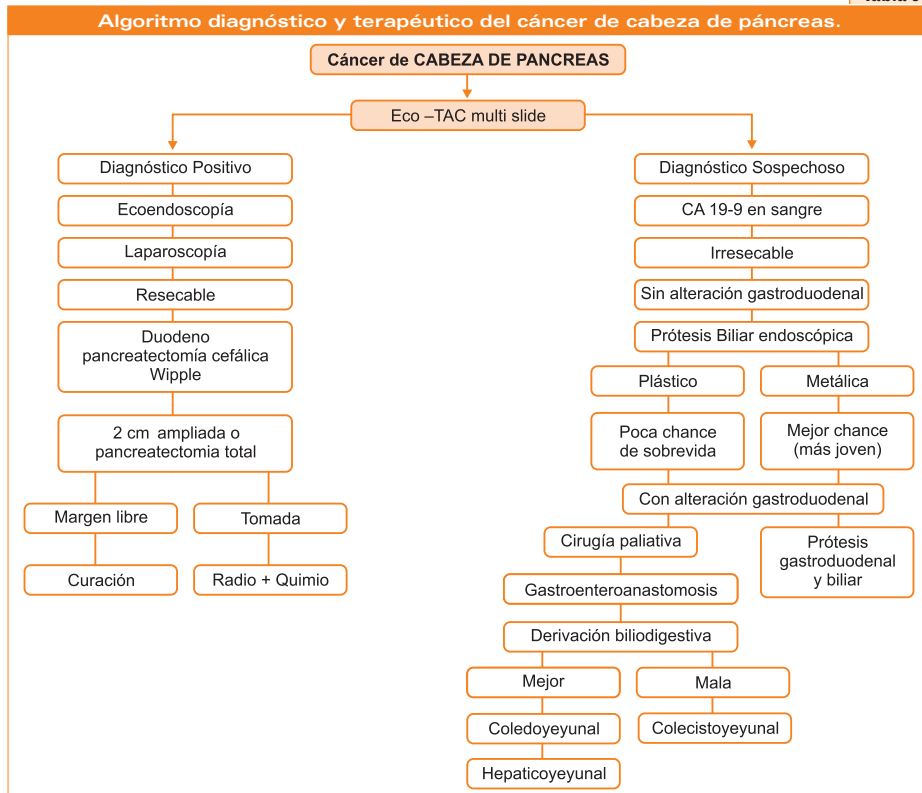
Algoritmo diagnóstico y terapéutico del cáncer de cabeza de páncreas.

Cáncer de CABEZA DE PANCREAS

Eco –TAC multi slide

Diagnóstico Positivo

Ecoendoscopía

Laparoscopía

Resecable

Duodeno pancreatectomía cefálica Wipple

2 cm ampliada o pancreatectomia total

Margen libre

Tomada

Curación

Radio + Quimio

Diagnóstico Sospechoso

CA 19-9 en sangre

Irresecable

Sin alteración gastroduodenal

Prótesis Biliar endoscópica

Plástico

Metálica

Poca chance de sobrevida

Mejor chance (más joven)

Con alteración gastroduodenal

Cirugía paliativa

Prótesis gastroduodenal y biliar

Gastroenteroanastomosis

Derivación biliodigestiva

Mejor

Mala

Coledoyeyunal

Colecistoyeyunal

Hepaticoyeyunal